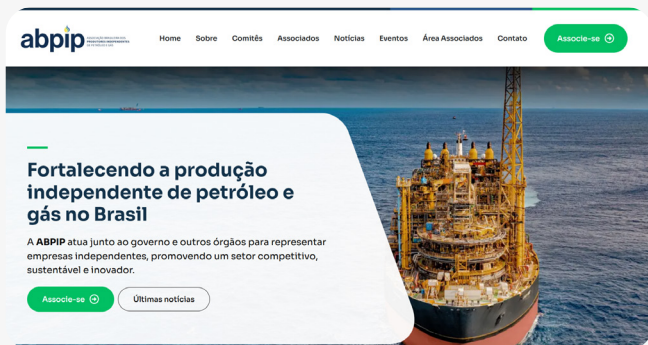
abpip ASSOCIAÇÃO BRASILEIRA DOS PRODUTORES INDEPENDENTES DE PETRÓLEO E GÁS

Home Sobre Comitês Associados Notícias Eventos Área Associados Contato Associe-se

Fortalecendo a produção independente de petróleo e gás no Brasil

A **ABPIP** atua junto ao governo e outros órgãos para representar empresas independentes, promovendo um setor competitivo, sustentável e inovador.

Associe-se Últimas notícias